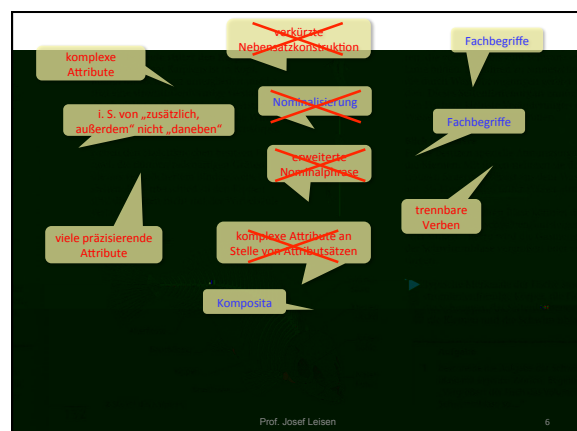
verkürzte Nebensatzkonstruktion

komplexe Attribute

Fachbegriffe

Nominalisierung

i. S. von „zusätzlich, außerdem“ nicht „daneben“

Fachbegriffe

erweiterte Nominalphrase

trennbare Verben

viele präzisierende Attribute

komplexe Attribute an Stelle von Attributsätzen

Komposita

Prof. Josef Leisen

6